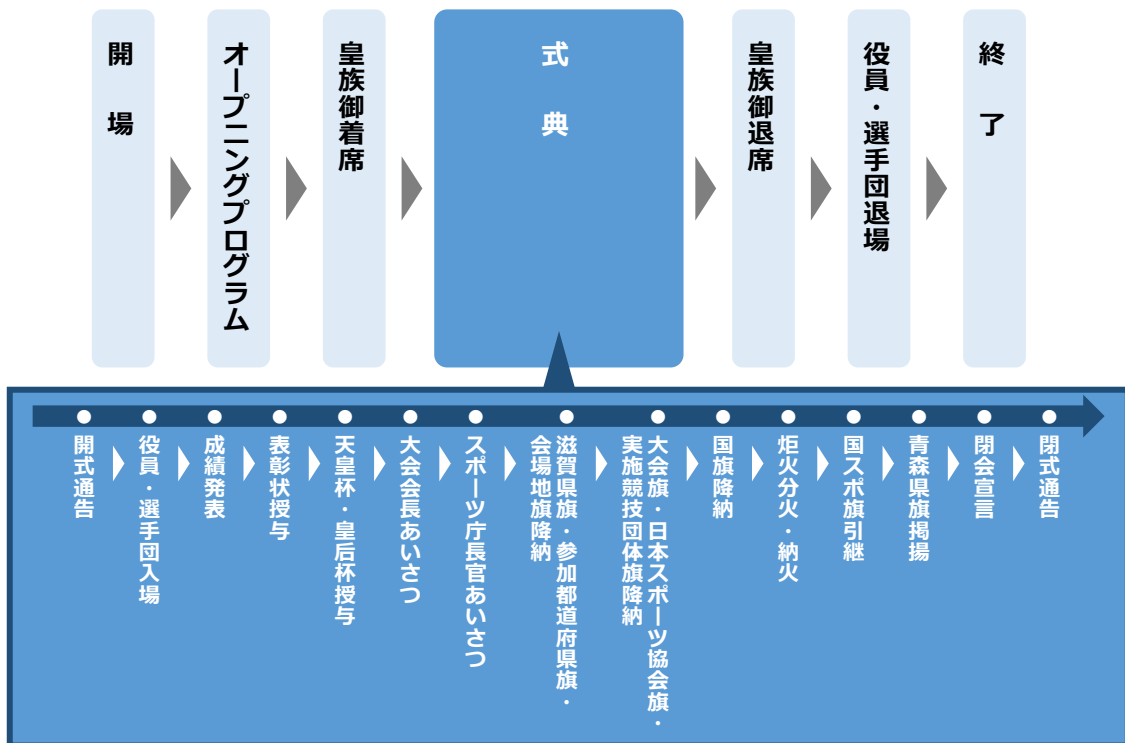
開場

オープニングプログラム

皇族御着席

式典

皇族御退席

役員・選手団退場

終了

開式通告

役員・選手団入場

成績発表

表彰状授与

天皇杯・皇后杯授与

大会会長あいさつ

スポーツ庁長官あいさつ

滋賀県旗・参加都道府県旗・会場地旗降納

大会旗・日本スポーツ協会旗・実施競技団体旗降納

国旗降納

炬火分火・納火

国スポ旗引継

青森県旗掲揚

閉会宣言

閉式通告